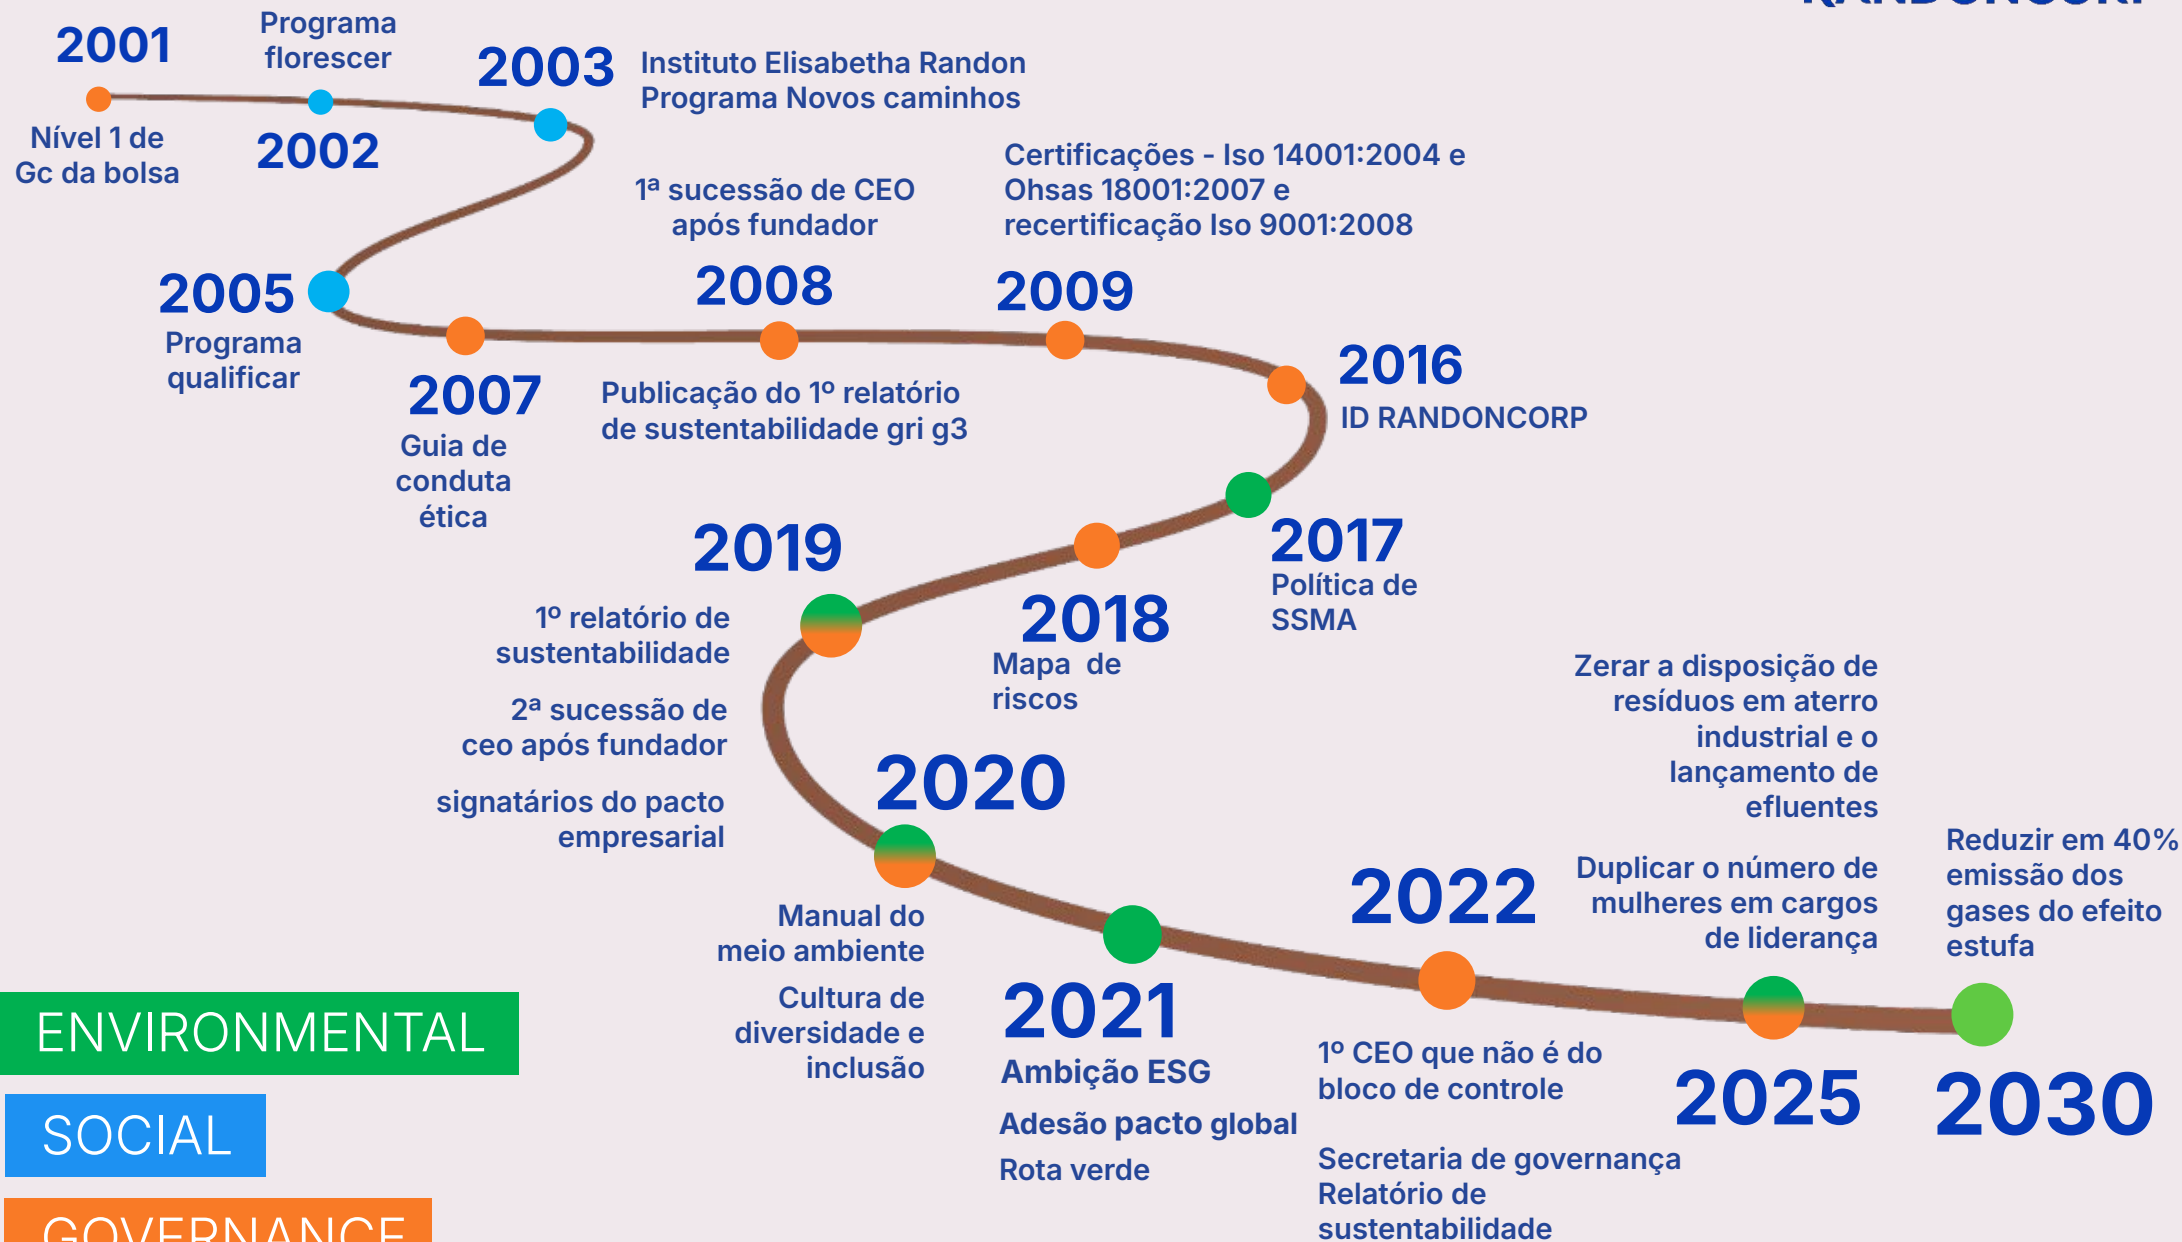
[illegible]

2001
Nível 1 de Gc da bolsa

Programa florescer
2002

2003
Instituto Elisabetha Randon
Programa Novos caminhos

2005
Programa qualificar

2007
Guia de conduta ética

1ª sucessão de CEO após fundador
2008
Publicação do 1º relatório de sustentabilidade gri g3

Certificações - Iso 14001:2004 e Ohsas 18001:2007 e recertificação Iso 9001:2008
2009

2016
ID RANDONCORP

2017
Política de SSMA

2018
Mapa de riscos

2019
1º relatório de sustentabilidade
2ª sucessão de ceo após fundador
signatários do pacto empresarial

2020
Manual do meio ambiente
Cultura de diversidade e inclusão

2021
Ambição ESG
Adesão pacto global
Rota verde

2022
1º CEO que não é do bloco de controle
Secretaria de governança
Relatório de sustentabilidade

Zerar a disposição de resíduos em aterro industrial e o lançamento de efluentes
Duplicar o número de mulheres em cargos de liderança
2025

Reduzir em 40% emissão dos gases do efeito estufa
2030

ENVIRONMENTAL
SOCIAL
GOVERNANCE